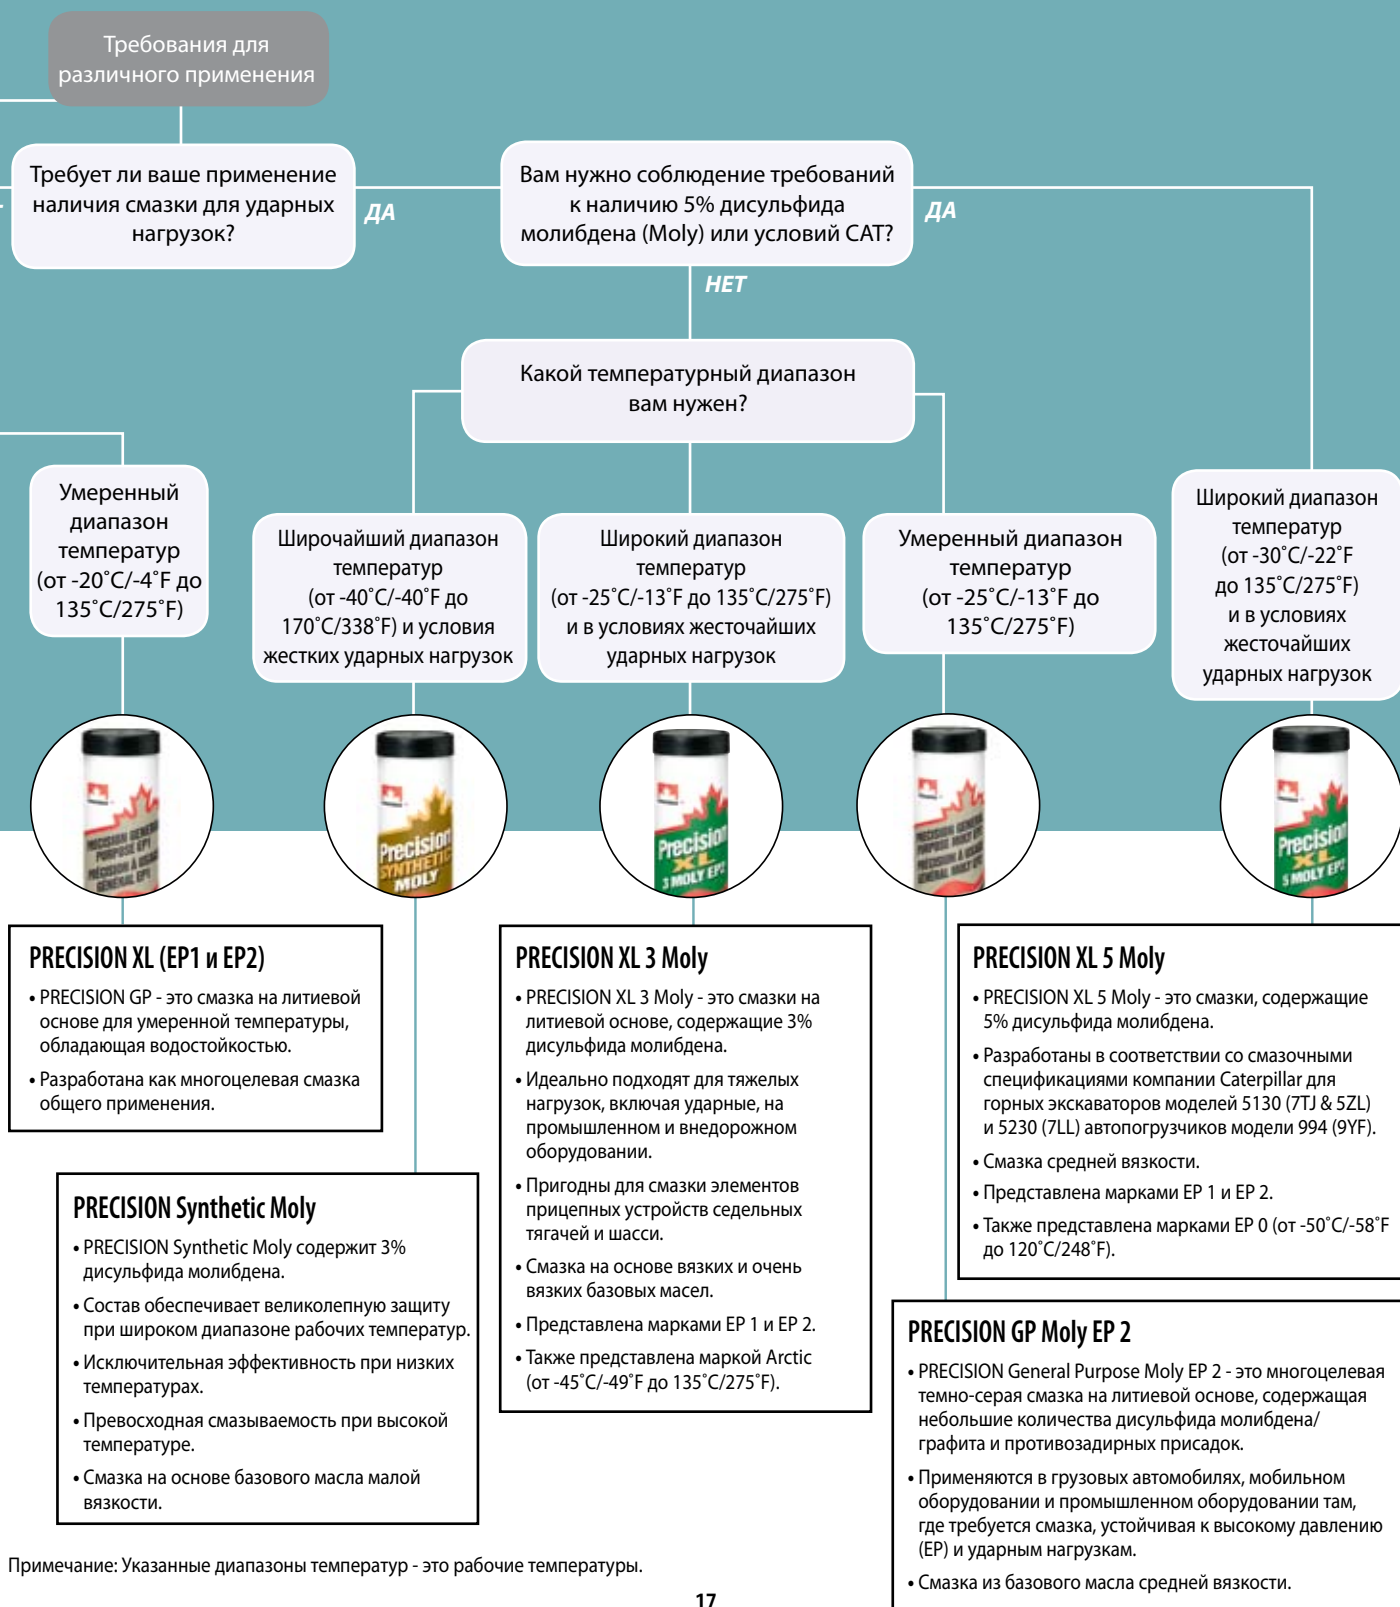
Требования для различного применения

Требует ли ваше применение наличия смазки для ударных нагрузок?

ДА

Вам нужно соблюдение требований к наличию 5% дисульфида молибдена (Moly) или условий CAT?

ДА

НЕТ

Какой температурный диапазон вам нужен?

Умеренный диапазон температур (от -20˚C/-4˚F до 135˚C/275˚F)

Широчайший диапазон температур (от -40˚C/-40˚F до 170˚C/338˚F) и условия жестких ударных нагрузок

Широкий диапазон температур (от -25˚C/-13˚F до 135˚C/275˚F) и в условиях жесточайших ударных нагрузок

Умеренный диапазон температур (от -25˚C/-13˚F до 135˚C/275˚F)

Широкий диапазон температур (от -30˚C/-22˚F до 135˚C/275˚F) и в условиях жесточайших ударных нагрузок

Precision Synthetic Moly

Precision XL 3 Moly EP2

Precision XL 5 Moly EP2

PRECISION XL (EP1 и EP2)

• PRECISION GP - это смазка на литиевой основе для умеренной температуры, обладающая водостойкостью.

• Разработана как многоцелевая смазка общего применения.

PRECISION Synthetic Moly

• PRECISION Synthetic Moly содержит 3% дисульфида молибдена.

• Состав обеспечивает великолепную защиту при широком диапазоне рабочих температур.

• Исключительная эффективность при низких температурах.

• Превосходная смазываемость при высокой температуре.

• Смазка на основе базового масла малой вязкости.

PRECISION XL 3 Moly

• PRECISION XL 3 Moly - это смазки на литиевой основе, содержащие 3% дисульфида молибдена.

• Идеально подходят для тяжелых нагрузок, включая ударные, на промышленном и внедорожном оборудовании.

• Пригодны для смазки элементов прицепных устройств седельных тягачей и шасси.

• Смазка на основе вязких и очень вязких базовых масел.

• Представлена марками EP 1 и EP 2.

• Также представлена маркой Arctic (от -45˚C/-49˚F до 135˚C/275˚F).

PRECISION XL 5 Moly

• PRECISION XL 5 Moly - это смазки, содержащие 5% дисульфида молибдена.

• Разработаны в соответствии со смазочными спецификациями компании Caterpillar для горных экскаваторов моделей 5130 (7TJ & 5ZL) и 5230 (7LL) автопогрузчиков модели 994 (9YF).

• Смазка средней вязкости.

• Представлена марками EP 1 и EP 2.

• Также представлена марками EP 0 (от -50˚C/-58˚F до 120˚C/248˚F).

PRECISION GP Moly EP 2

• PRECISION General Purpose Moly EP 2 - это многоцелевая темно-серая смазка на литиевой основе, содержащая небольшие количества дисульфида молибдена/графита и противозадирных присадок.

• Применяются в грузовых автомобилях, мобильном оборудовании и промышленном оборудовании там, где требуется смазка, устойчивая к высокому давлению (EP) и ударным нагрузкам.

• Смазка из базового масла средней вязкости.

Примечание: Указанные диапазоны температур - это рабочие температуры.

17